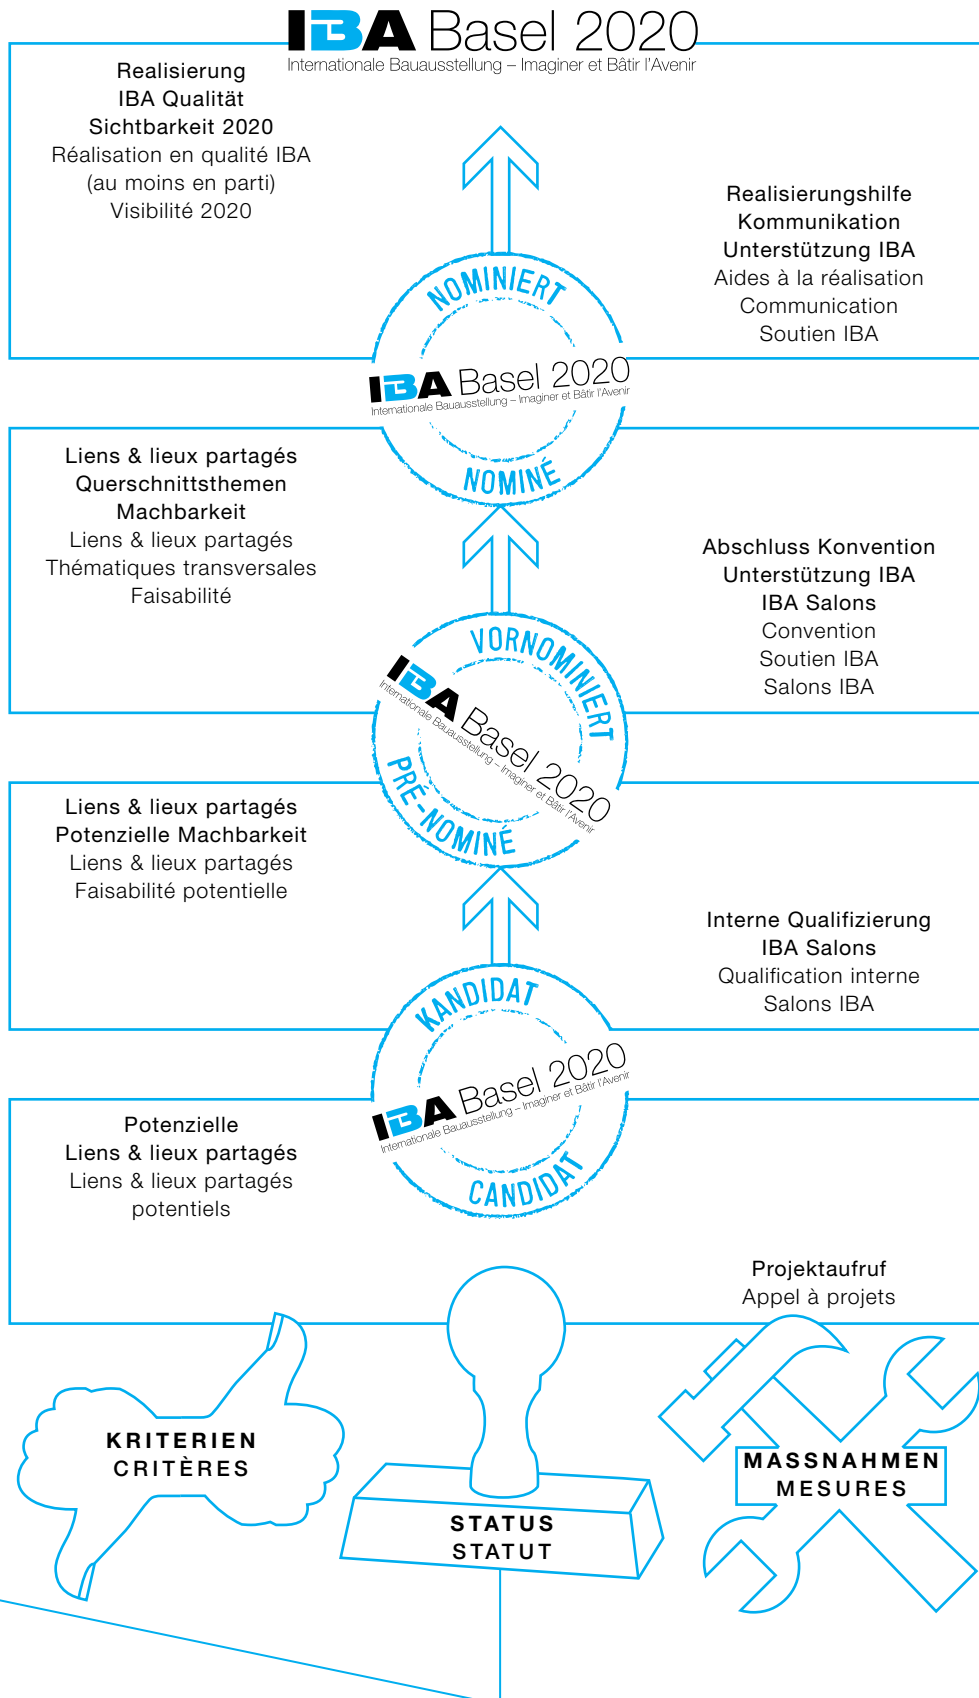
IBA Basel 2020
Internationale Bauausstellung – Imaginer et Bâtir l'Avenir

Realisierung
IBA Qualität
Sichtbarkeit 2020
Réalisation en qualité IBA
(au moins en parti)
Visibilité 2020

Realisierungshilfe
Kommunikation
Unterstützung IBA
Aides à la réalisation
Communication
Soutien IBA

NOMINIERT
IBA Basel 2020
Internationale Bauausstellung – Imaginer et Bâtir l'Avenir
NOMINÉ

Liens & lieux partagés
Querschnittsthemen
Machbarkeit
Liens & lieux partagés
Thématiques transversales
Faisabilité

Abschluss Konvention
Unterstützung IBA
IBA Salons
Convention
Soutien IBA
Salons IBA

VORNOMINIERT
IBA Basel 2020
Internationale Bauausstellung – Imaginer et Bâtir l'Avenir
PRÉ-NOMINÉ

Liens & lieux partagés
Potenzielle Machbarkeit
Liens & lieux partagés
Faisabilité potentielle

Interne Qualifizierung
IBA Salons
Qualification interne
Salons IBA

KANDIDAT
IBA Basel 2020
Internationale Bauausstellung – Imaginer et Bâtir l'Avenir
CANDIDAT

Potenzielle
Liens & lieux partagés
Liens & lieux partagés
potentiels

Projektaufruf
Appel à projets

KRITERIEN
CRITÈRES

STATUS
STATUT

MASSNAHMEN
MESURES